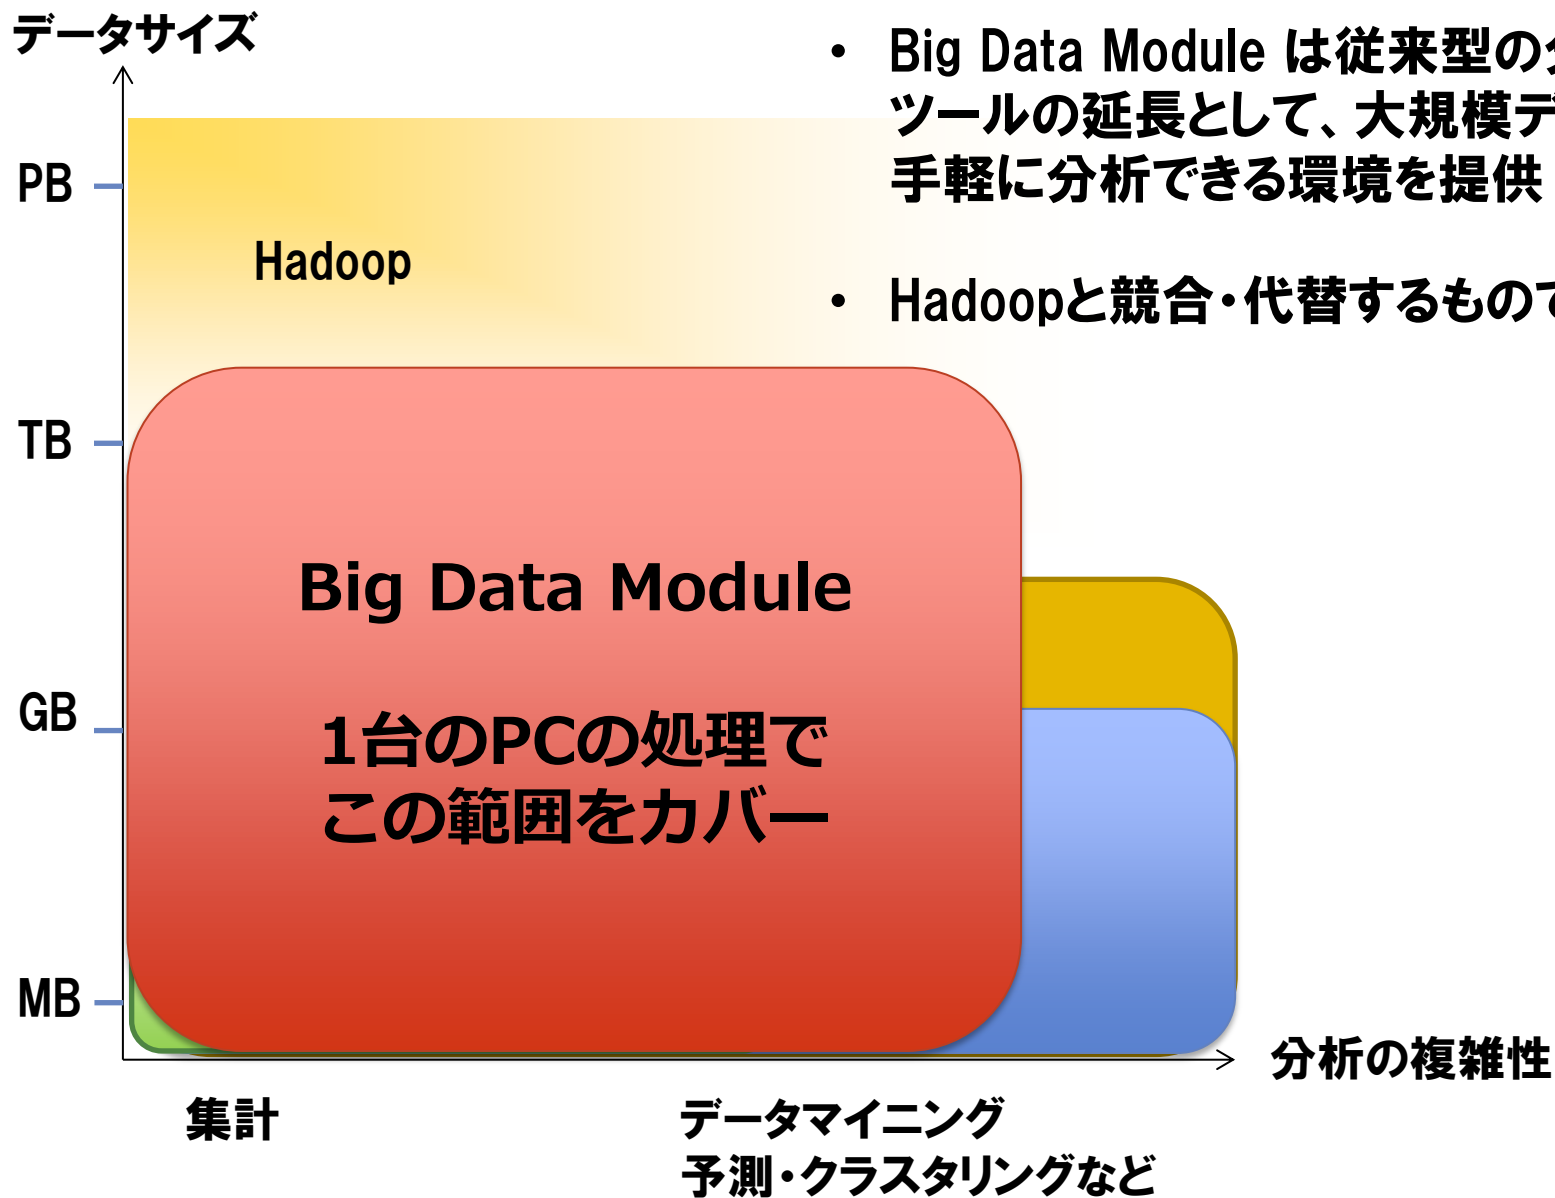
データサイズ

PB

TB

GB

MB

• Big Data Module は従来型の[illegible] ツールの延長として、大規模デ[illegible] 手軽に分析できる環境を提供

• Hadoopと競合・代替するもので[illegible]

Hadoop

Big Data Module

1台のPCの処理で この範囲をカバー

分析の複雑性

集計

データマイニング 予測・クラスタリングなど